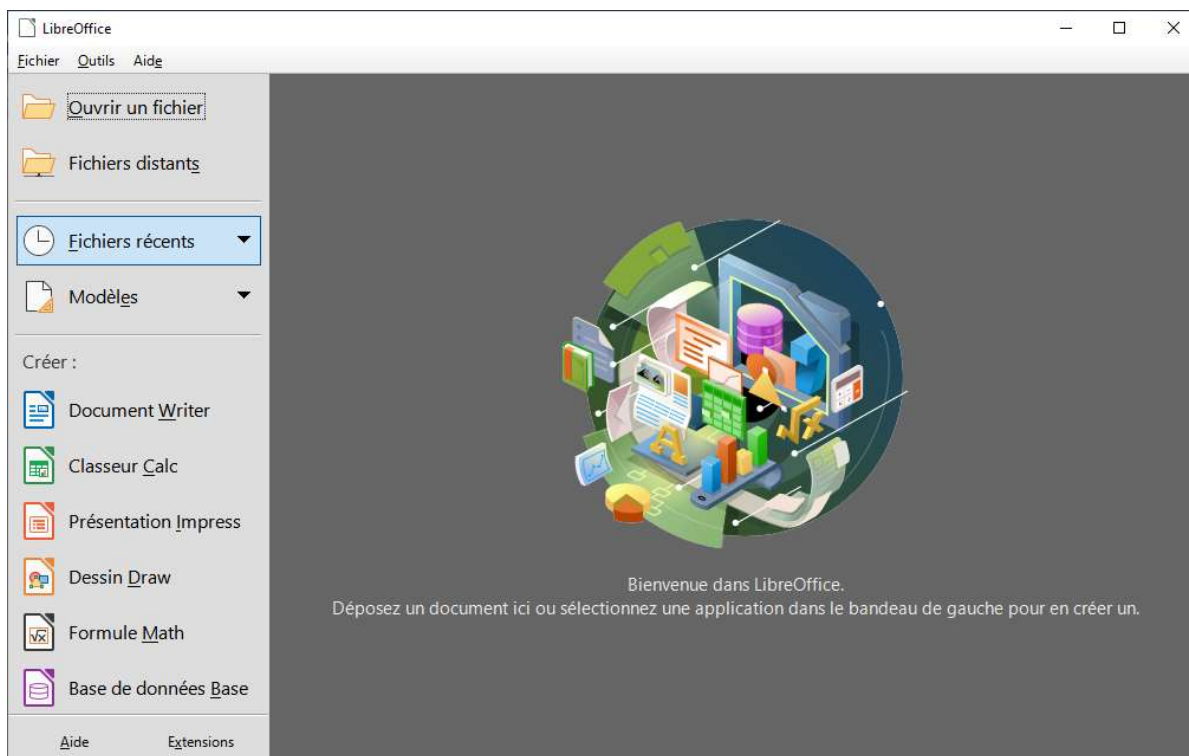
LibreOffice

Fichier Outils Aide

Ouvrir un fichier

Fichiers distants

Fichiers récents

Modèles

Créer :

Document Writer

Classeur Calc

Présentation Impress

Dessin Draw

Formule Math

Base de données Base

Aide Extensions

Bienvenue dans LibreOffice.
Déposez un document ici ou sélectionnez une application dans le bandeau de gauche pour en créer un.